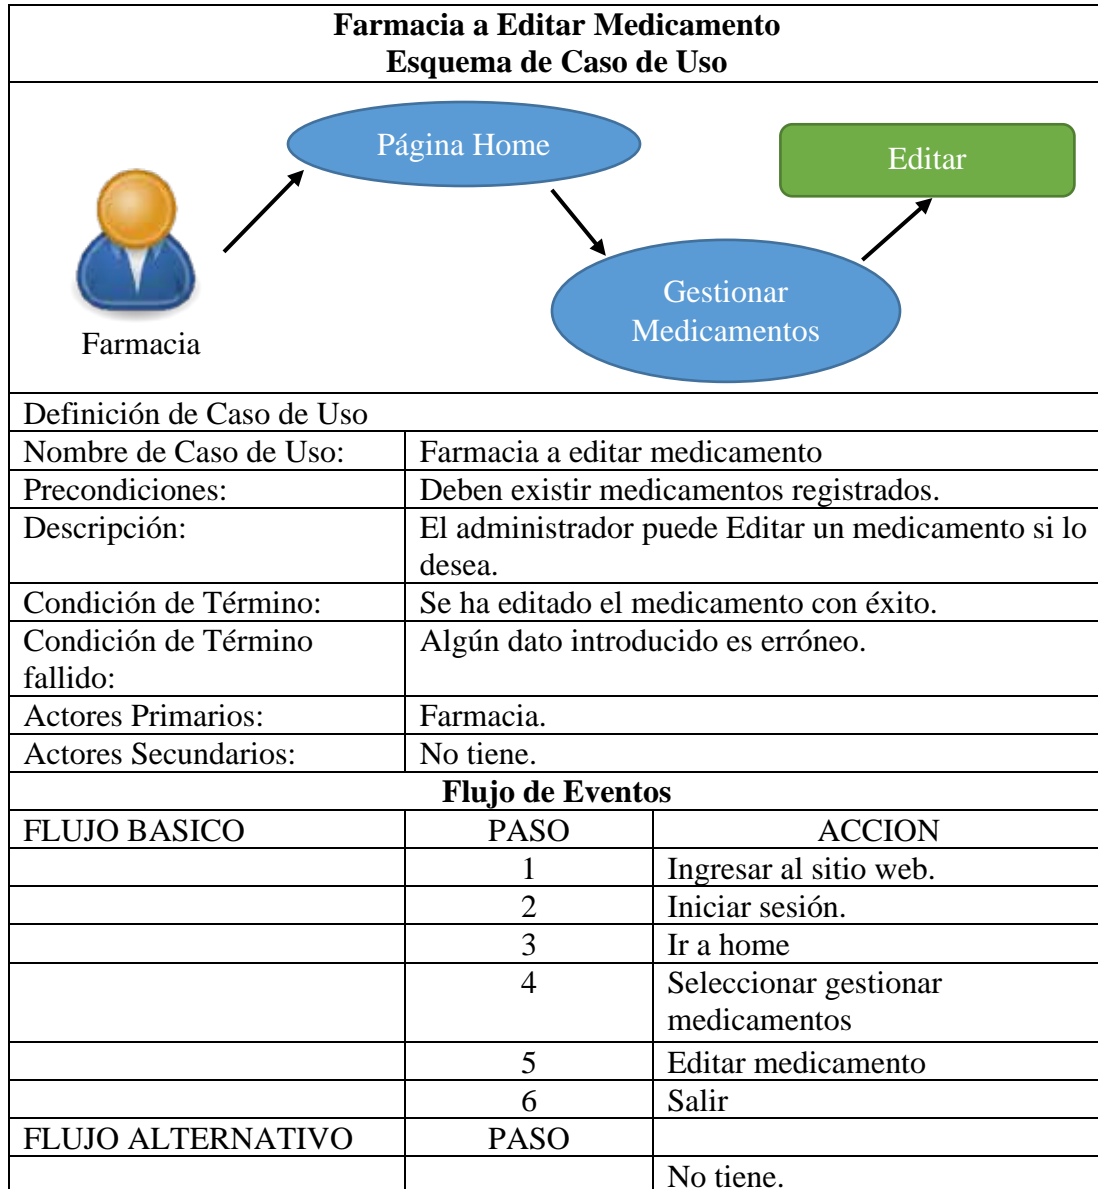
Farmacia a Editar Medicamento
Esquema de Caso de Uso

Página Home

Editar

Gestionar Medicamentos

Farmacia

| Definición de Caso de Uso | |
|---|---|
| Nombre de Caso de Uso: | Farmacia a editar medicamento |
| Precondiciones: | Deben existir medicamentos registrados. |
| Descripción: | El administrador puede Editar un medicamento si lo desea. |
| Condición de Término: | Se ha editado el medicamento con éxito. |
| Condición de Término fallido: | Algún dato introducido es erróneo. |
| Actores Primarios: | Farmacia. |
| Actores Secundarios: | No tiene. |

Flujo de Eventos

| FLUJO BASICO | PASO | ACCION |
|---|---|---|
| | 1 | Ingresar al sitio web. |
| | 2 | Iniciar sesión. |
| | 3 | Ir a home |
| | 4 | Seleccionar gestionar medicamentos |
| | 5 | Editar medicamento |
| | 6 | Salir |
| FLUJO ALTERNATIVO | PASO | |
| | | No tiene. |